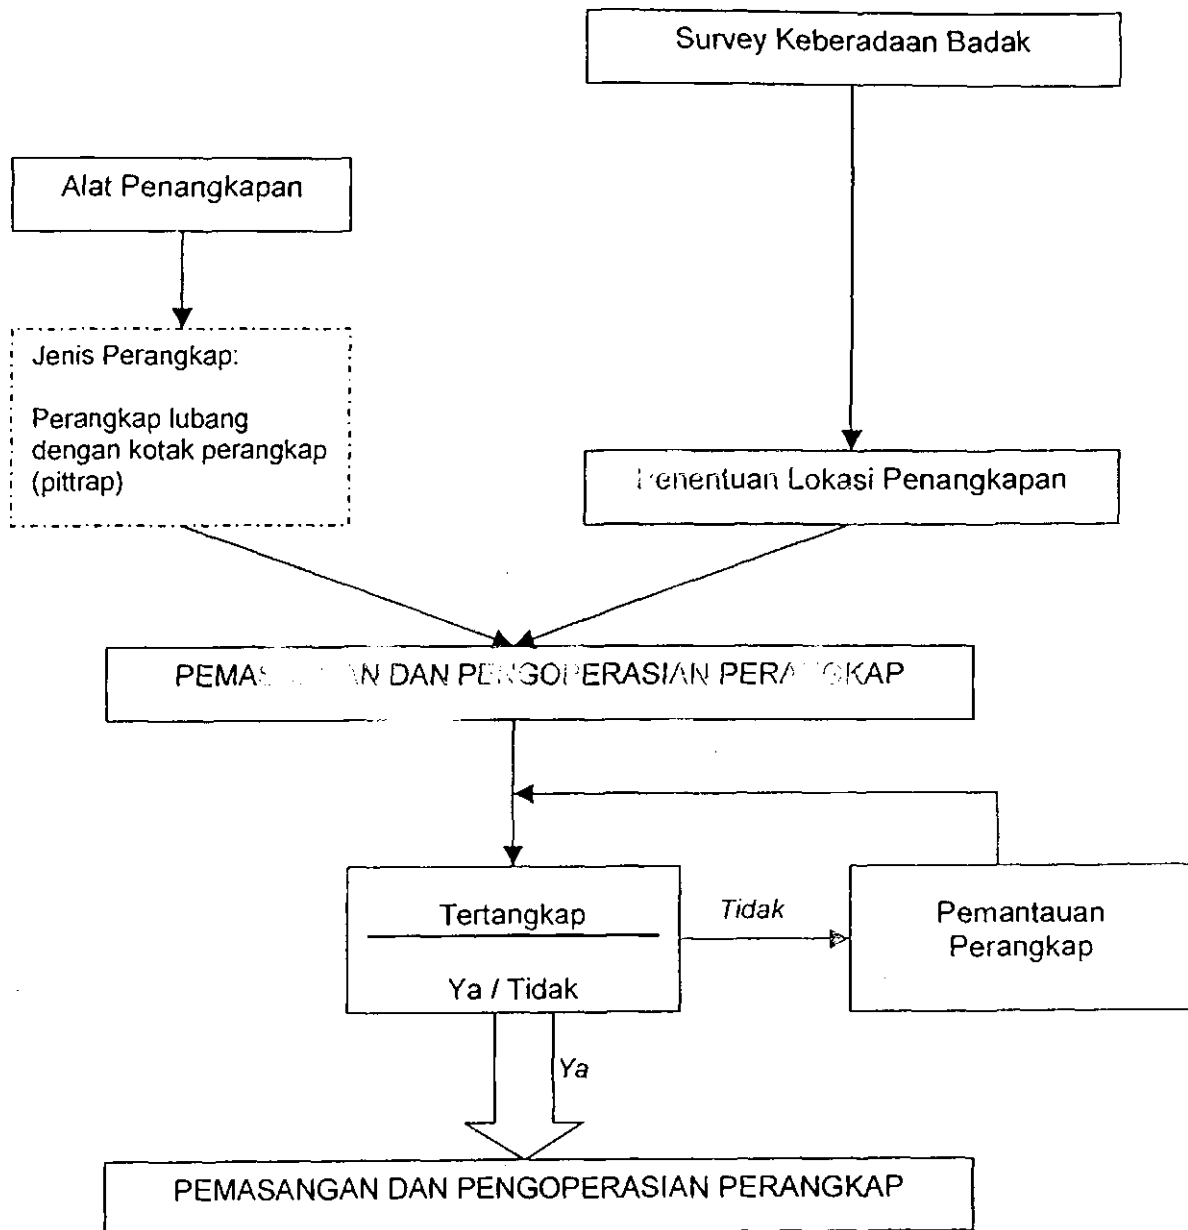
Survey Keberadaan Badak

Alat Penangkapan

Jenis Perangkap:

Perangkap lubang dengan kotak perangkap (pittrap)

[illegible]enentuan Lokasi Penangkapan

PEMAS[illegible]N DAN PE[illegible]GO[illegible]ERASIAN PERA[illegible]KAP

Tertangkap

Ya / Tidak

Tidak

Pemantauan Perangkap

Ya

PEMASANGAN DAN PENGOPERASIAN PERANGKAP